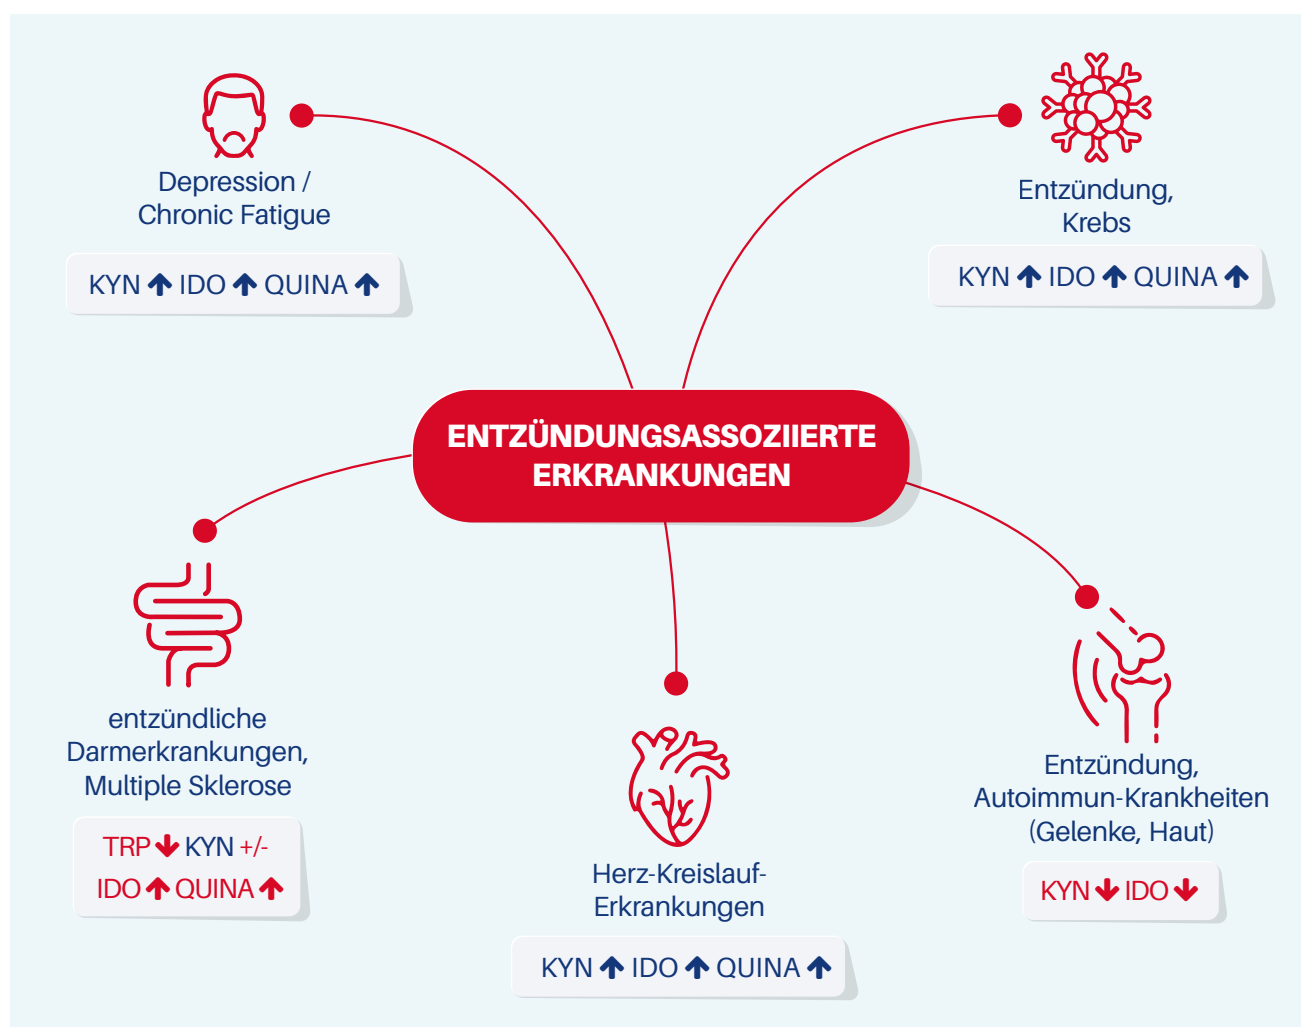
Depression / Chronic Fatigue

KYN ↑ IDO ↑ QUINA ↑

Entzündung, Krebs

KYN ↑ IDO ↑ QUINA ↑

ENTZÜNDUNGSASSOZIIERTE ERKRANKUNGEN

entzündliche Darmerkrankungen, Multiple Sklerose

TRP ↓ KYN +/-
IDO ↑ QUINA ↑

Herz-Kreislauf-Erkrankungen

KYN ↑ IDO ↑ QUINA ↑

Entzündung, Autoimmun-Krankheiten (Gelenke, Haut)

KYN ↓ IDO ↓